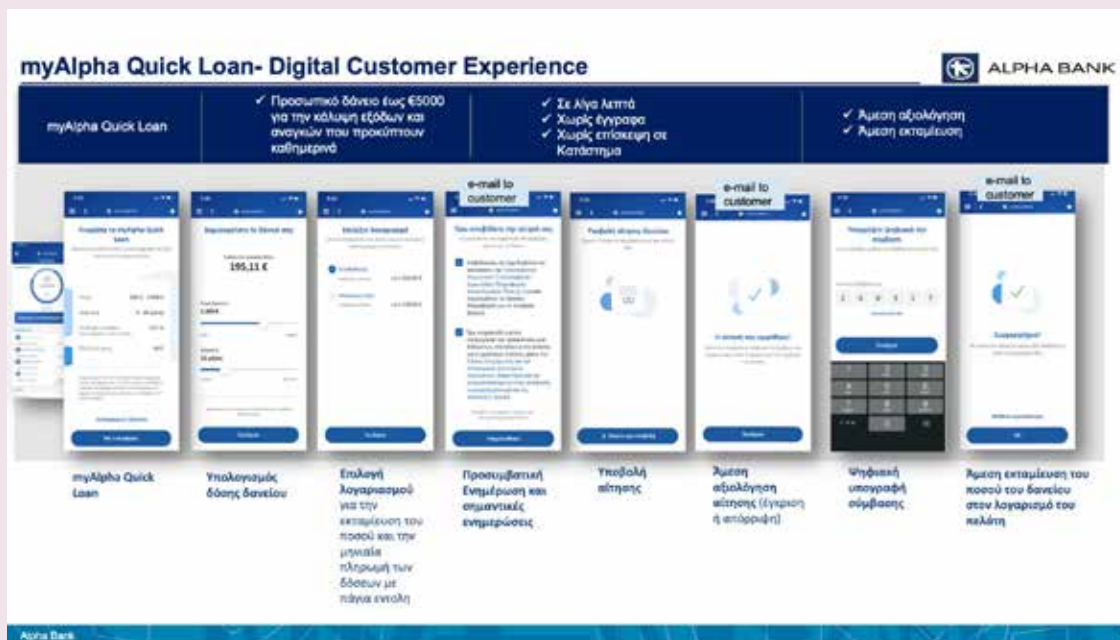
myAlpha Quick Loan- Digital Customer Experience

ALPHA BANK

myAlpha Quick Loan

✓ Προσωπικό δάνειο έως €5000 για την κάλυψη εξόδων και αναγκών που προκύπτουν καθημερινά

✓ Σε λίγα λεπτά
✓ Χωρίς έγγραφα
✓ Χωρίς επίσκεψη σε Κατάστημα

✓ Άμεση αξιολόγηση
✓ Άμεση εκταμίευση

e-mail to customer

e-mail to customer

e-mail to customer

195,11 €

myAlpha Quick Loan

Υπολογισμός δόσης δανείου

Επιλογή λογαριασμού για την εκταμίευση του ποσού και την μηνιαία πληρωμή των δόσεων με πάγια εντολή

Προσυμβατική Ενημέρωση και σημαντικές ενημερώσεις

Υποβολή αίτησης

Άμεση αξιολόγηση αίτησης (έγκριση ή απόρριψη)

Ψηφιακή υπογραφή σύμβασης

Άμεση εκταμίευση του ποσού του δανείου στον λογαριασμό του πελάτη

Alpha Bank